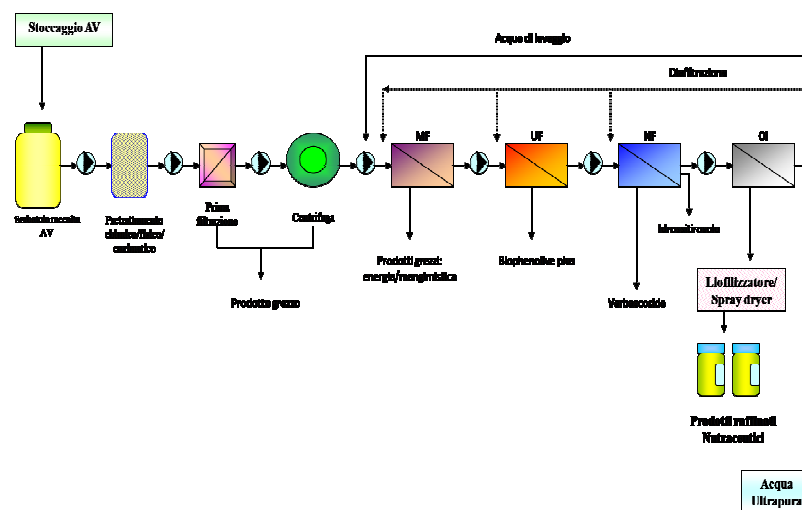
Stoccaggio AV

Acqua di lavaggio

Diafiltrazione

Serbatoio raccolta AV

Pretrattamento chimico/fisico/ enzimatico

Prima filtrazione

Centrifuga

MF

UF

NF

OI

Prodotto grezzo

Prodotti grezzi: energia/mangimistica

Biophenolive plus

Verbascoside

Idrossitirosolo

Liofilizzatore/ Spray dryer

Prodotti raffinati Nutraceutici

Acqua Ultrapura